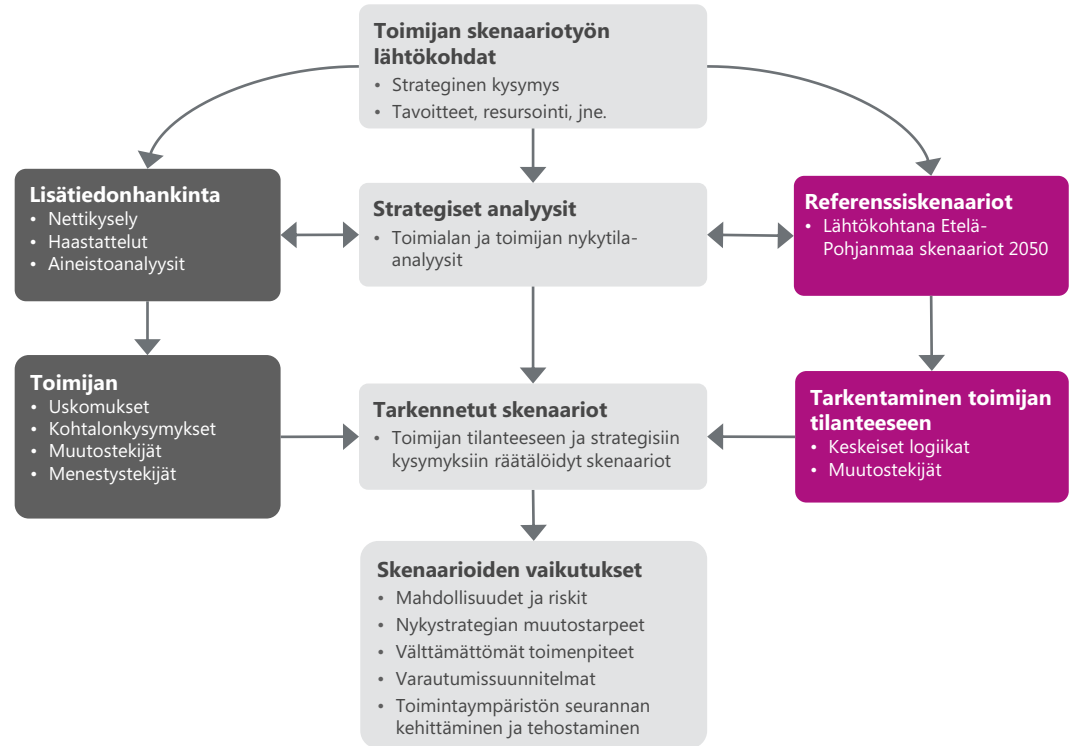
Toimijan skenaariotyön lähtökohdat
• Strateginen kysymys
• Tavoitteet, resursointi, jne.

Lisätiedonhankinta
• Nettikysely
• Haastattelut
• Aineistoanalyysit

Strategiset analyysit
• Toimialan ja toimijan nykytila-analyysit

Referenssiskenaariot
• Lähtökohtana Etelä-Pohjanmaa skenaariot 2050

Toimijan
• Uskomukset
• Kohtalonkysymykset
• Muutostekijät
• Menestystekijät

Tarkennetut skenaariot
• Toimijan tilanteeseen ja strategisiin kysymyksiin räätälöidyt skenaariot

Tarkentaminen toimijan tilanteeseen
• Keskeiset logiikat
• Muutostekijät

Skenaarioiden vaikutukset
• Mahdollisuudet ja riskit
• Nykystrategian muutostarpeet
• Välttämättömät toimenpiteet
• Varautumissuunnitelmat
• Toimintaympäristön seurannan kehittäminen ja tehostaminen